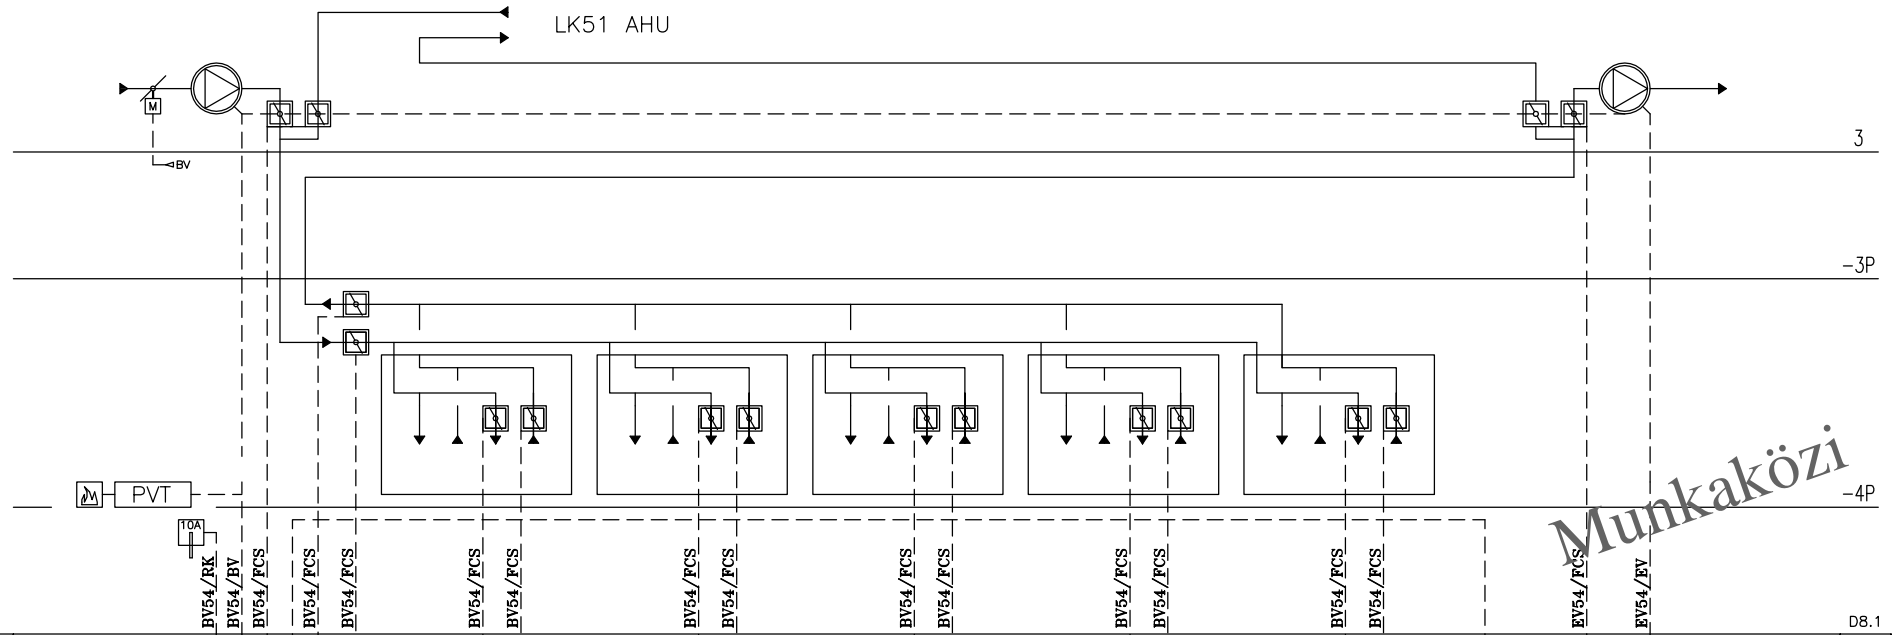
LK51 AHU

M

BV

3

-3P

PVT

-4P

10A

BV54/RK BV54/BV BV54/FCS BV54/FCS BV54/FCS BV54/FCS BV54/FCS BV54/FCS BV54/FCS BV54/FCS BV54/FCS BV54/FCS BV54/FCS BV54/FCS BV54/FCS EV54/FCS EV54/BV

Munkaközi

D8.1